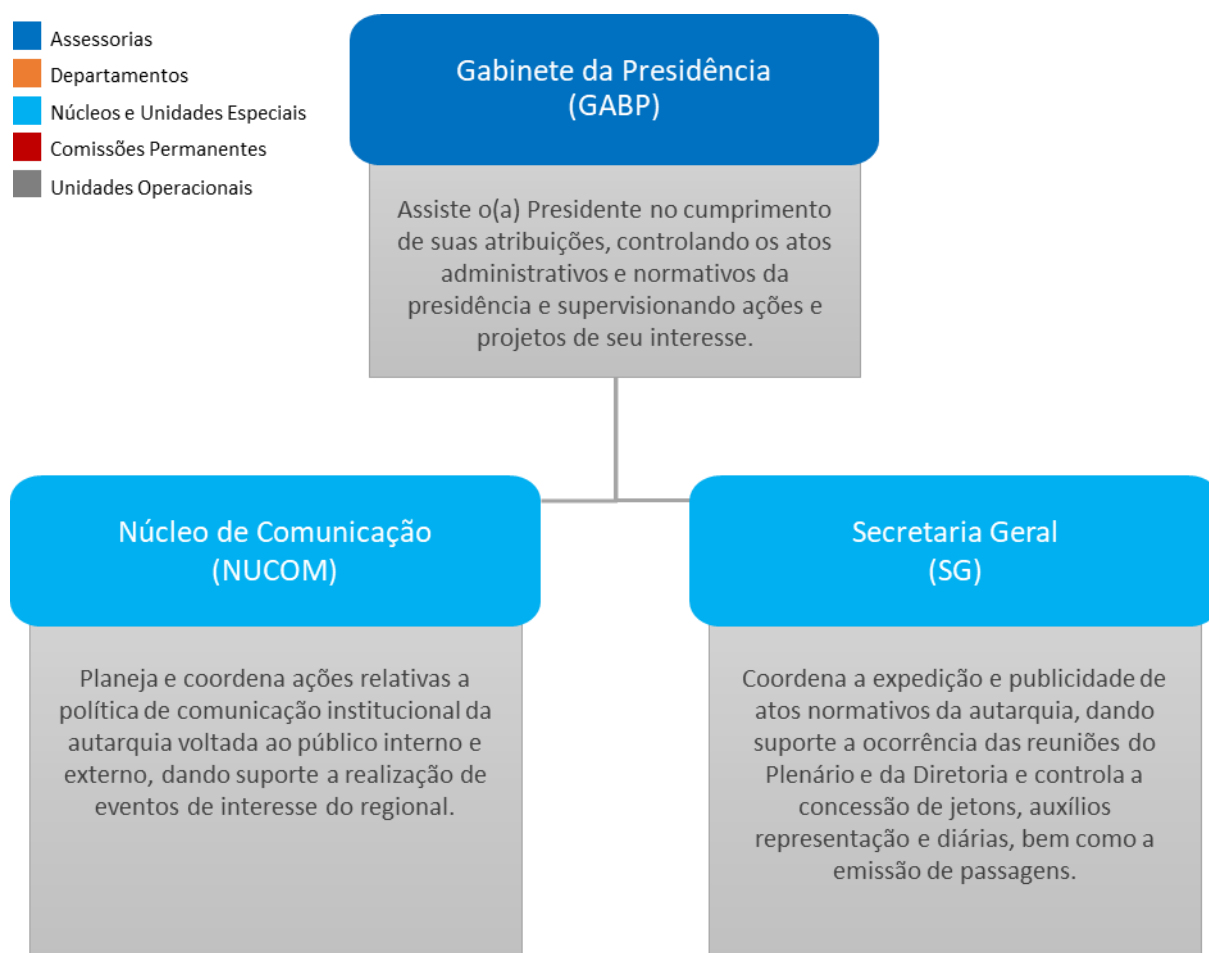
Assessorias
Departamentos
Núcleos e Unidades Especiais
Comissões Permanentes
Unidades Operacionais

Gabinete da Presidência
(GABP)

Assiste o(a) Presidente no cumprimento de suas atribuições, controlando os atos administrativos e normativos da presidência e supervisionando ações e projetos de seu interesse.

Núcleo de Comunicação
(NUCOM)

Planeja e coordena ações relativas a política de comunicação institucional da autarquia voltada ao público interno e externo, dando suporte a realização de eventos de interesse do regional.

Secretaria Geral
(SG)

Coordena a expedição e publicidade de atos normativos da autarquia, dando suporte a ocorrência das reuniões do Plenário e da Diretoria e controla a concessão de jetons, auxílios representação e diárias, bem como a emissão de passagens.